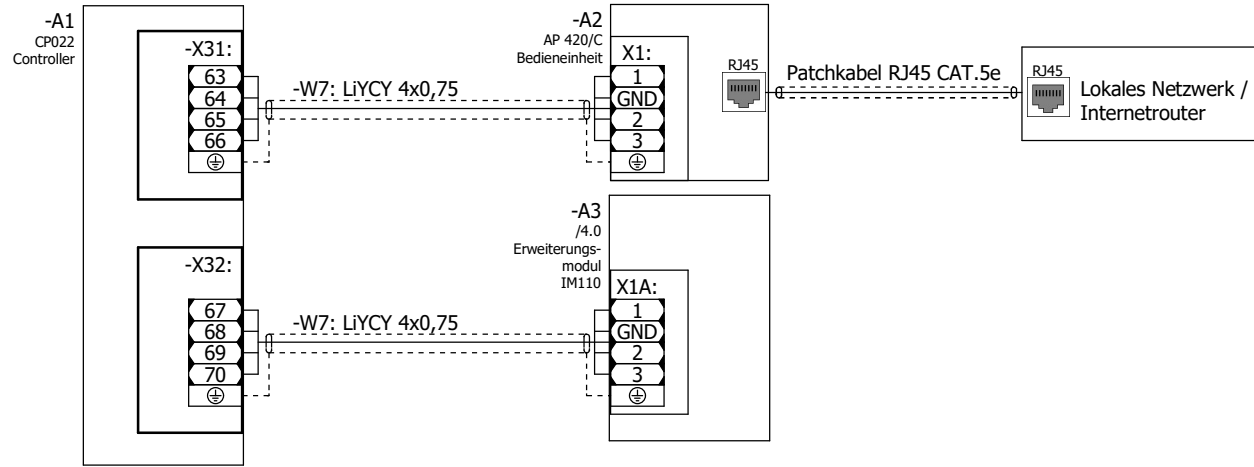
-A1
CP022
Controller

-X31:
63
64
65
66
⏚

-W7: LiYCY 4x0,75

-A2
AP 420/C
Bedieneinheit

X1:
1
GND
2
3
⏚

RJ45

Patchkabel RJ45 CAT.5e

RJ45

Lokales Netzwerk /
Internetrouter

-A3
/4.0
Erweiterungsmodul
IM110

-X32:
67
68
69
70
⏚

-W7: LiYCY 4x0,75

X1A:
1
GND
2
3
⏚